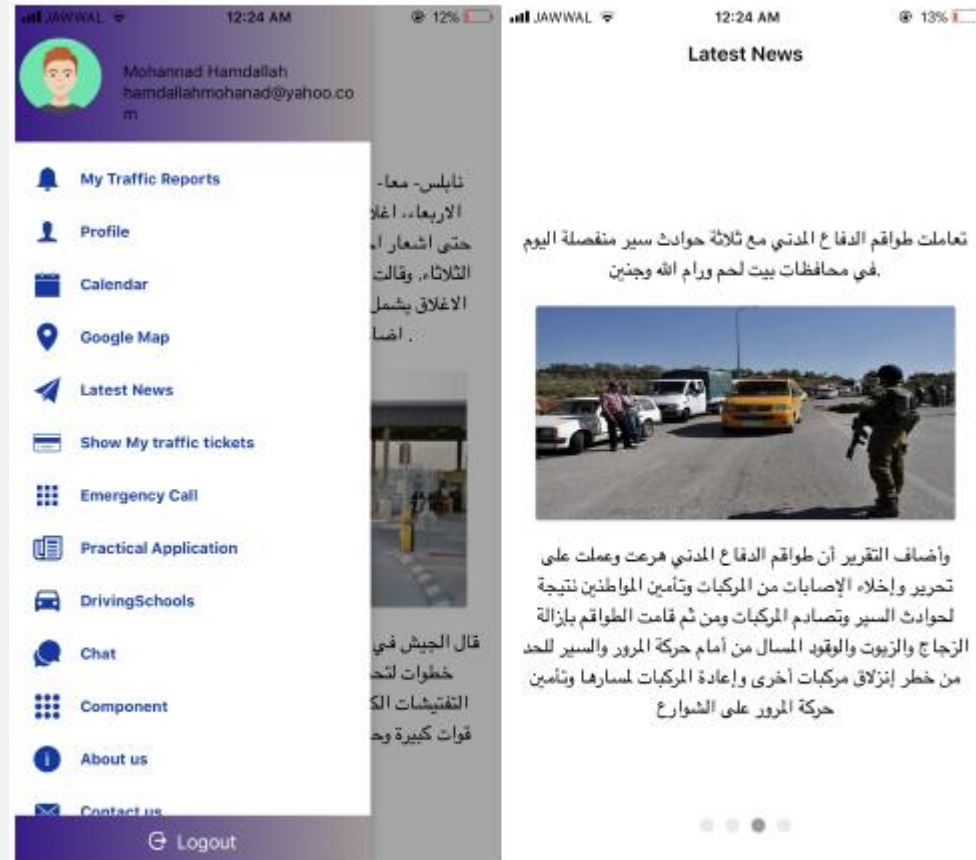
JAWWAL 12:24 AM 12%

Mohannad Hamdallah
hamdallahmohanad@yahoo.com

My Traffic Reports
Profile
Calendar
Google Map
Latest News
Show My traffic tickets
Emergency Call
Practical Application
DrivingSchools
Chat
Component
About us
Contact us
Logout

نابلس- معا-
الاربعاء، اغلا
حتى اشعار ا
الثلاثاء. وقالت
الاغلاق يشمل
. اضا

قال الجيش في
خطوات لتح
التفتيشات الك
قوات كبيرة وح

JAWWAL 12:24 AM 13%

Latest News

تعاملت طواقم الدفاع المدني مع ثلاثة حوادث سير منفصلة اليوم في محافظات بيت لحم ورام الله وجنين.

وأضاف التقرير أن طواقم الدفاع المدني هرعت وعملت على تحرير وإخلاء الإصابات من المركبات وتأمين المواطنين نتيجة لحوادث السير وتصادم المركبات ومن ثم قامت الطواقم بإزالة الزجاج والزيوت والوقود المسال من أمام حركة المرور والسير للحد من خطر إنزلاق مركبات أخرى وإعادة المركبات لمسارها وتأمين حركة المرور على الشوارع